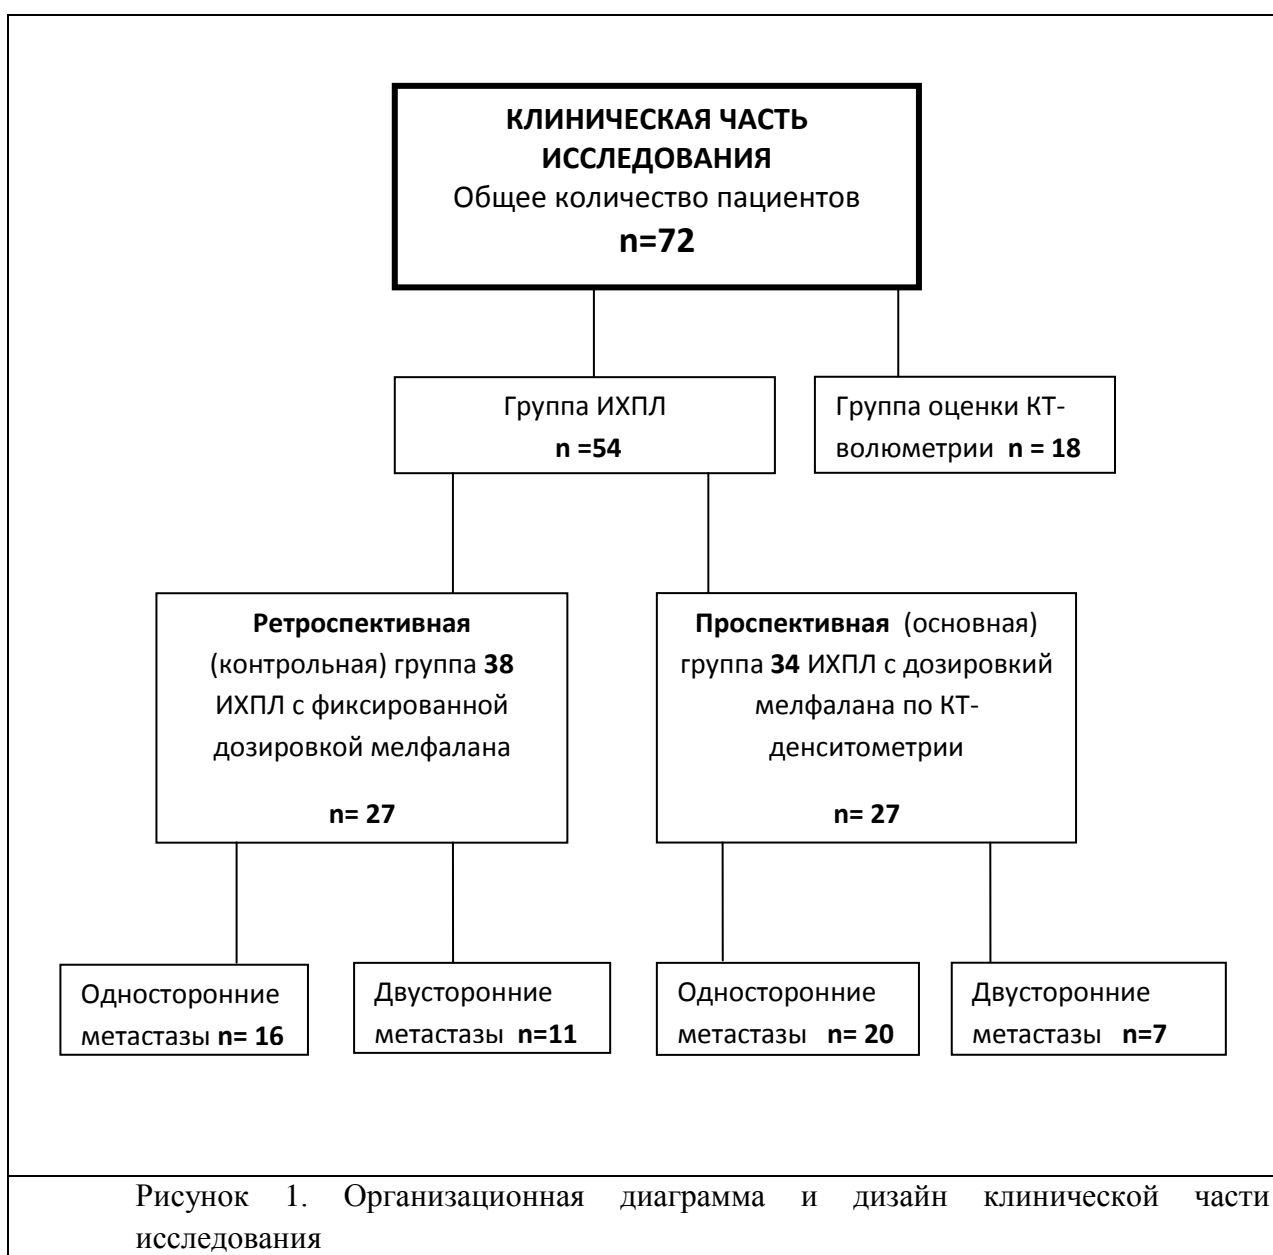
КЛИНИЧЕСКАЯ ЧАСТЬ ИССЛЕДОВАНИЯ
Общее количество пациентов
n=72

Группа ИХПЛ
n =54

Группа оценки КТ-волюметрии n = 18

Ретроспективная (контрольная) группа 38 ИХПЛ с фиксированной дозировкой мелфалана

n= 27

Проспективная (основная) группа 34 ИХПЛ с дозировкий мелфалана по КТ-денситометрии

n= 27

Односторонние метастазы n= 16

Двусторонние метастазы n=11

Односторонние метастазы n= 20

Двусторонние метастазы n=7

Рисунок 1. Организационная диаграмма и дизайн клинической части исследования